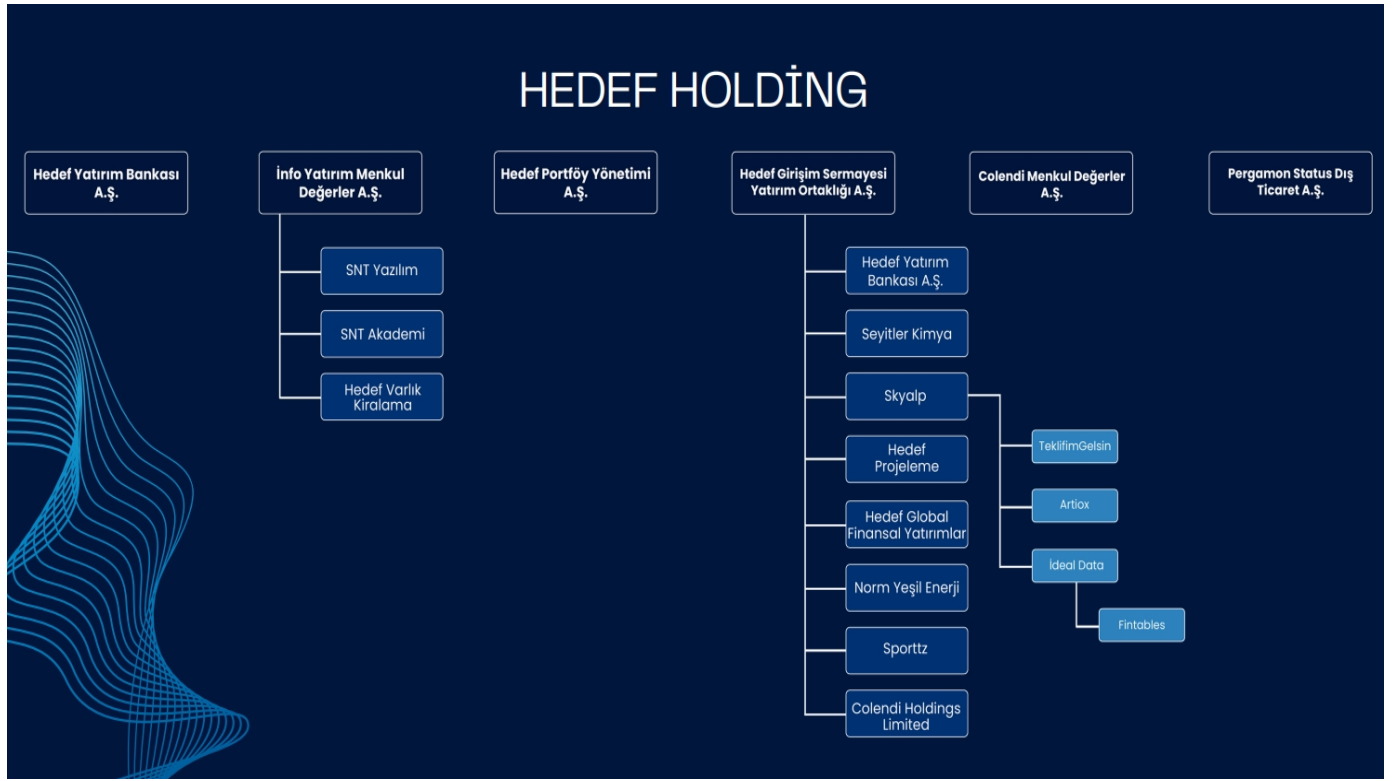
HEDEF HOLDİNG

Hedef Yatırım Bankası A.Ş.

İnfo Yatırım Menkul Değerler A.Ş.

SNT Yazılım

SNT Akademi

Hedef Varlık Kiralama

Hedef Portföy Yönetimi A.Ş.

Hedef Girişim Sermayesi Yatırım Ortaklığı A.Ş.

Hedef Yatırım Bankası A.Ş.

Seyitler Kimya

Skyalp

TeklifimGelsin

Artiox

İdeal Data

Fintables

Hedef Projeleme

Hedef Global Finansal Yatırımlar

Norm Yeşil Enerji

Sporttz

Colendi Holdings Limited

Colendi Menkul Değerler A.Ş.

Pergamon Status Dış Ticaret A.Ş.